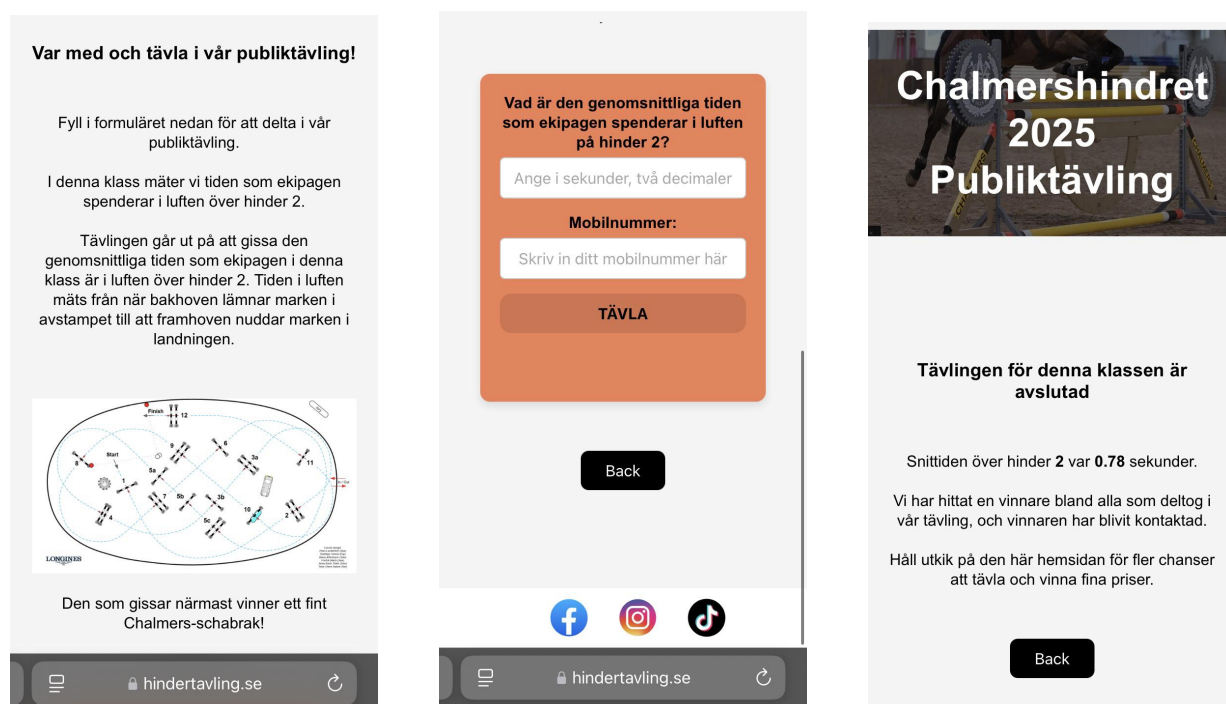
Var med och tävla i vår publiktävling!

Fyll i formuläret nedan för att delta i vår publiktävling.

I denna klass mäter vi tiden som ekipagen spenderar i luften över hinder 2.

Tävlingen går ut på att gissa den genomsnittliga tiden som ekipagen i denna klass är i luften över hinder 2. Tiden i luften mäts från när bakhoven lämnar marken i avstampet till att framhoven nuddar marken i landningen.

Finish
12
Start
8
9
6
5a
3a
11
1
7
5b
3b
4
5c
10
2
LONGINES

Den som gissar närmast vinner ett fint Chalmers-schabrak!

hindertavling.se

Vad är den genomsnittliga tiden som ekipagen spenderar i luften på hinder 2?

Ange i sekunder, två decimaler

Mobilnummer:

Skriv in ditt mobilnummer här

TÄVLA

Back

hindertavling.se

Chalmershindret 2025 Publiktävling

Tävlingen för denna klassen är avslutad

Snittiden över hinder 2 var 0.78 sekunder.

Vi har hittat en vinnare bland alla som deltog i vår tävling, och vinnaren har blivit kontaktad.

Håll utkik på den här hemsidan för fler chanser att tävla och vinna fina priser.

Back